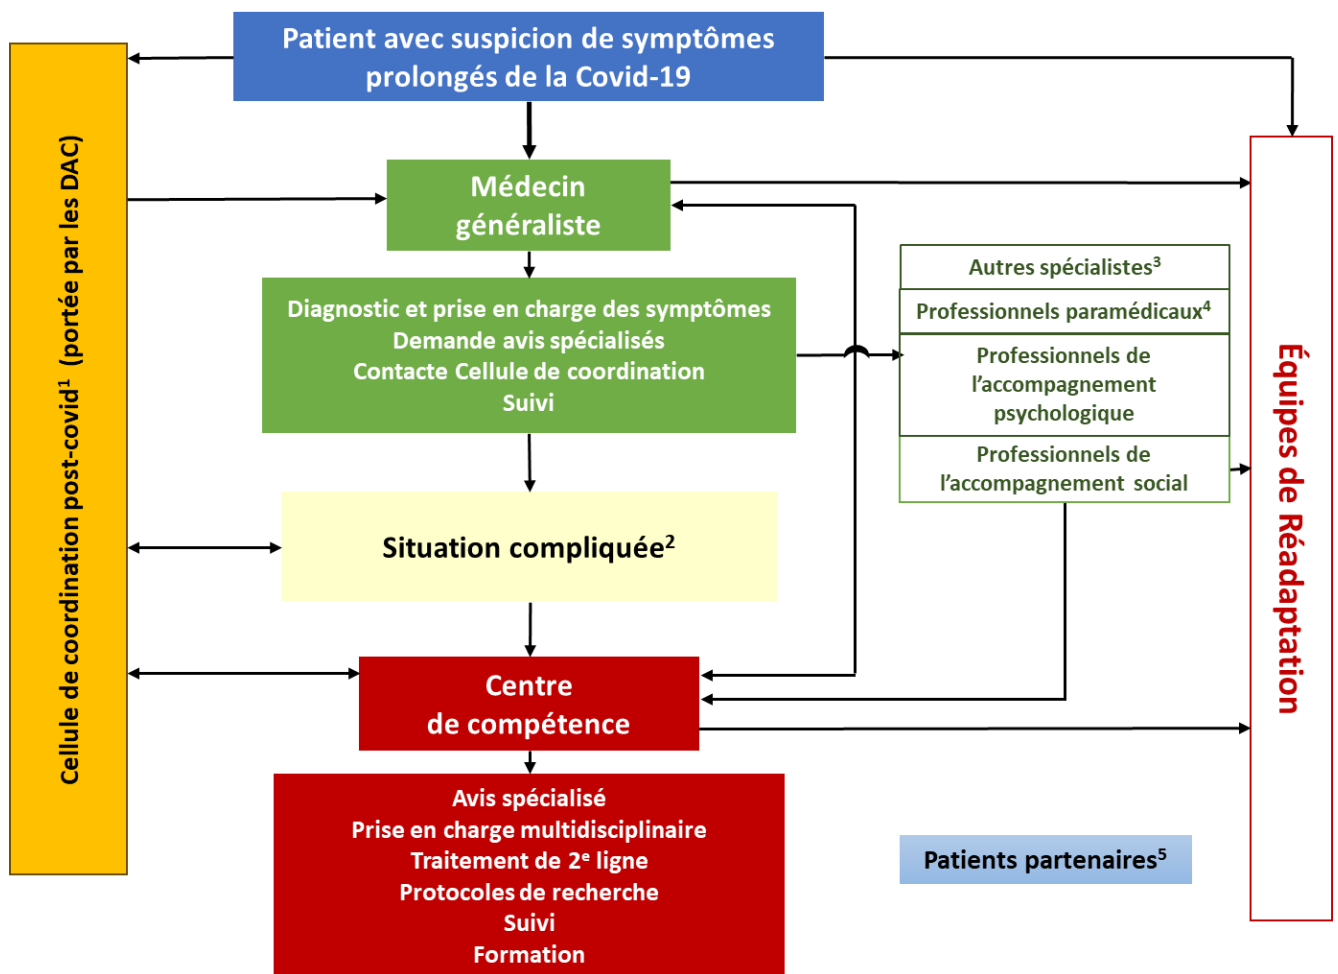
Patient avec suspicion de symptômes prolongés de la Covid-19

Cellule de coordination post-covid$^1$ (portée par les DAC)

Médecin généraliste

Diagnostic et prise en charge des symptômes
Demande avis spécialisés
Contacte Cellule de coordination
Suivi

Autres spécialistes$^3$

Professionnels paramédicaux$^4$

Professionnels de l'accompagnement psychologique

Professionnels de l'accompagnement social

Situation compliquée$^2$

Centre de compétence

Avis spécialisé
Prise en charge multidisciplinaire
Traitement de 2$^e$ ligne
Protocoles de recherche
Suivi
Formation

Patients partenaires$^5$

Équipes de Réadaptation